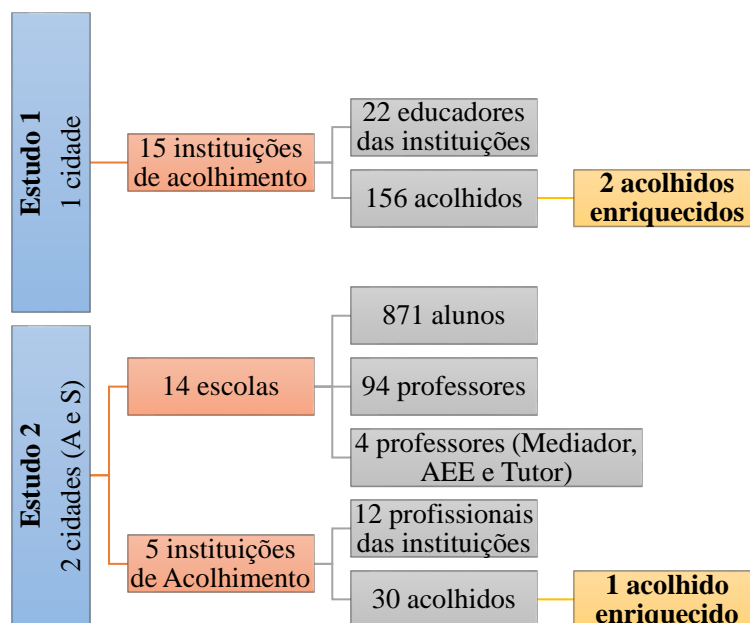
Estudo 1
1 cidade

15 instituições de acolhimento

22 educadores das instituições

156 acolhidos

2 acolhidos enriquecidos

Estudo 2
2 cidades (A e S)

14 escolas

871 alunos

94 professores

4 professores (Mediador, AEE e Tutor)

5 instituições de Acolhimento

12 profissionais das instituições

30 acolhidos

1 acolhido enriquecido